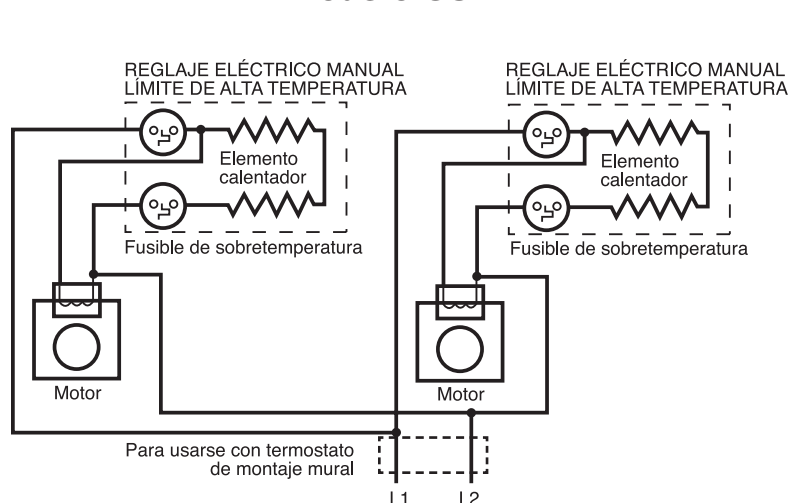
REGLAJE ELÉCTRICO MANUAL
LÍMITE DE ALTA TEMPERATURA

Elemento calentador

Fusible de sobretemperatura

Motor

REGLAJE ELÉCTRICO MANUAL
LÍMITE DE ALTA TEMPERATURA

Elemento calentador

Fusible de sobretemperatura

Motor

Para usarse con termostato de montaje mural

L1

L2